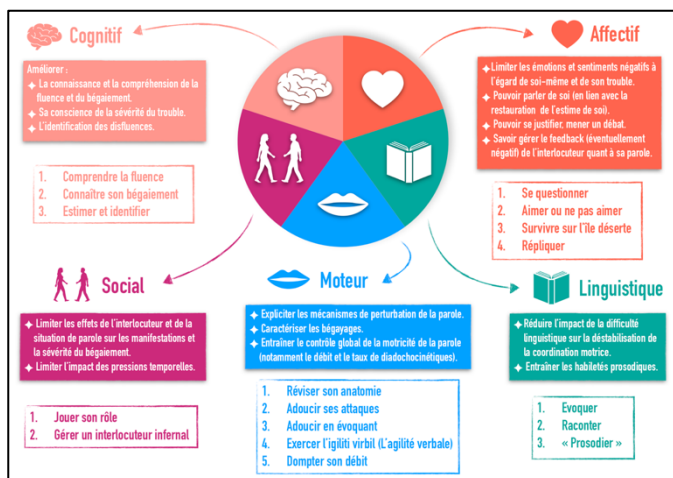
Cognitif

Améliorer :
✦ La connaissance et la compréhension de la fluence et du bégaiement.
✦ Sa conscience de la sévérité du trouble.
✦ L'identification des disfluences.

1. Comprendre la fluence
2. Connaître son bégaiement
3. Estimer et identifier

Affectif

✦ Limiter les émotions et sentiments négatifs à l'égard de soi-même et de son trouble.
✦ Pouvoir parler de soi (en lien avec la restauration de l'estime de soi).
✦ Pouvoir se justifier, mener un débat.
✦ Savoir gérer le feedback (éventuellement négatif) de l'interlocuteur quant à sa parole.

1. Se questionner
2. Aimer ou ne pas aimer
3. Survivre sur l'île déserte
4. Répliquer

Social

✦ Limiter les effets de l'interlocuteur et de la situation de parole sur les manifestations et la sévérité du bégaiement.
✦ Limiter l'impact des pressions temporelles.

1. Jouer son rôle
2. Gérer un interlocuteur infernal

Moteur

✦ Expliciter les mécanismes de perturbation de la parole.
✦ Caractériser les bégayages.
✦ Entraîner le contrôle global de la motricité de la parole (notamment le débit et le taux de diadochocinétiques).

1. Réviser son anatomie
2. Adoucir ses attaques
3. Adoucir en évoquant
4. Exercer l'igiliti virbil (L'agilité verbale)
5. Dompter son débit

Linguistique

✦ Réduire l'impact de la difficulté linguistique sur la déstabilisation de la coordination motrice.
✦ Entraîner les habiletés prosodiques.

1. Evoquer
2. Raconter
3. « Prosodier »